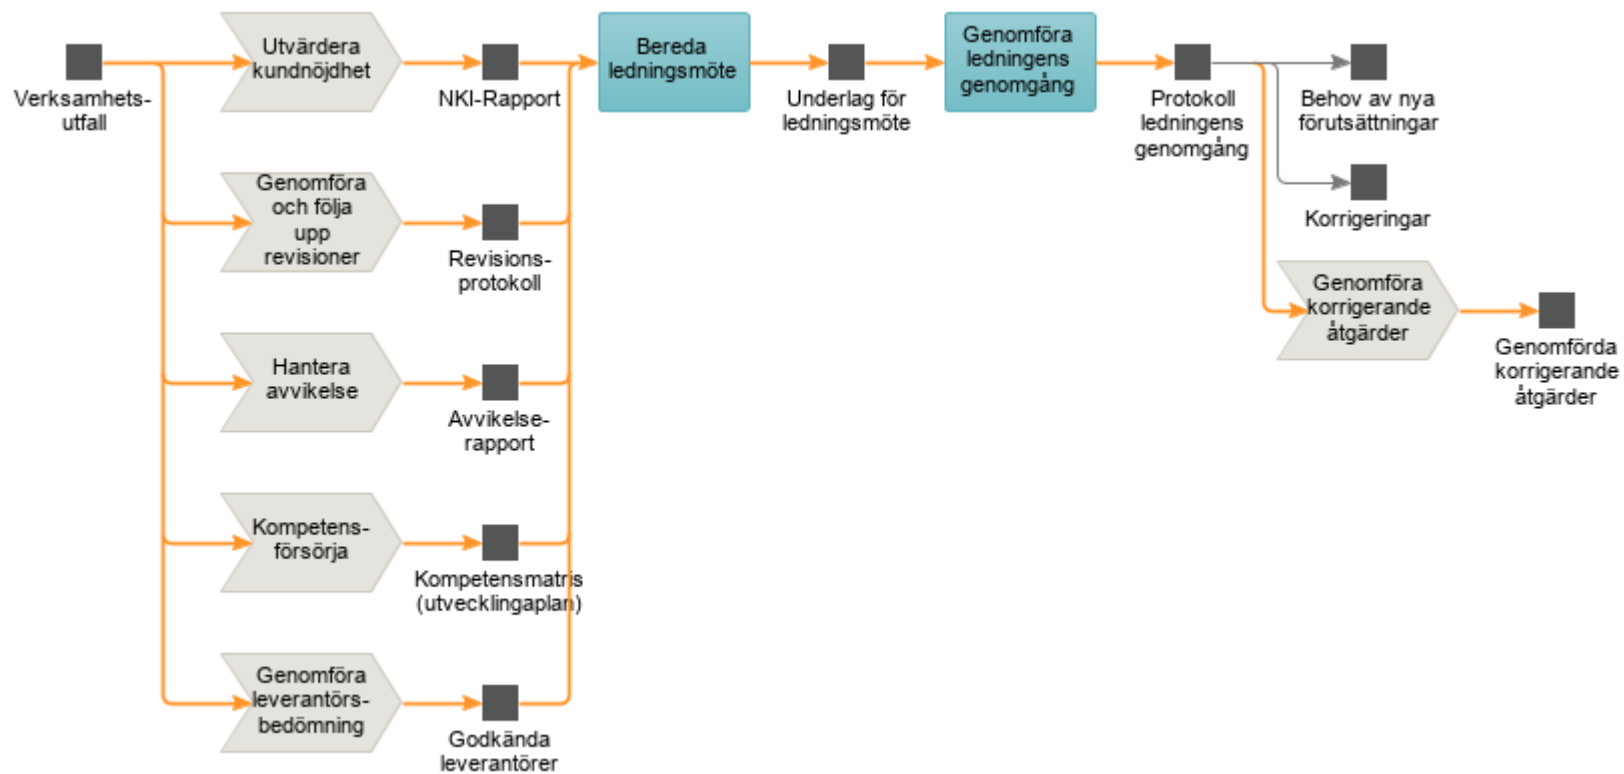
Verksamhetsutfall

Utvärdera kundnöjdhet

NKI-Rapport

Genomföra och följa upp revisioner

Revisionsprotokoll

Hantera avvikelse

Avvikelserapport

Kompetensförsörja

Kompetensmatris (utvecklingaplan)

Genomföra leverantörsbedömning

Godkända leverantörer

Bereda ledningsmöte

Underlag för ledningsmöte

Genomföra ledningens genomgång

Protokoll ledningens genomgång

Behov av nya förutsättningar

Korrigeringar

Genomföra korrigerande åtgärder

Genomförda korrigerande åtgärder